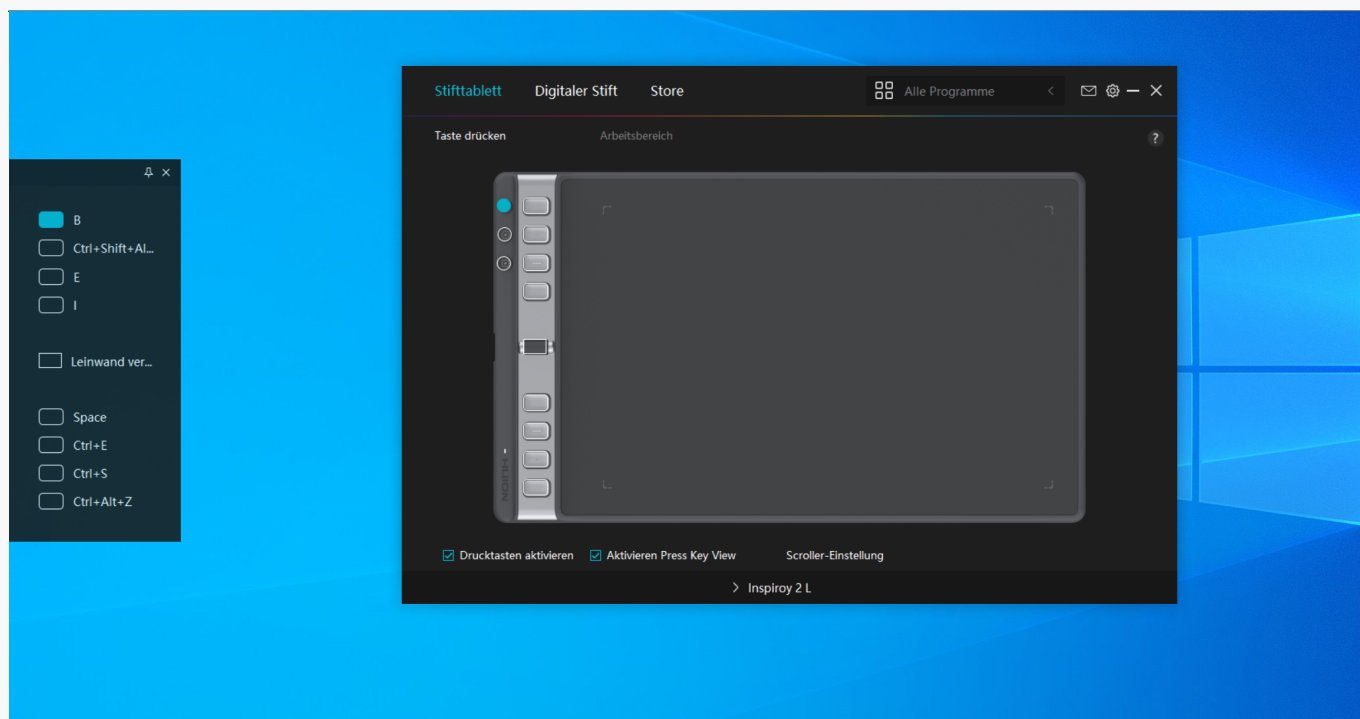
B
Ctrl+Shift+Al...
E
I
Leinwand ver...
Space
Ctrl+E
Ctrl+S
Ctrl+Alt+Z

Stifttablett Digitaler Stift Store
Alle Programme

Taste drücken Arbeitsbereich
?

HUION

Drucktasten aktivieren
Aktivieren Press Key View
Scroller-Einstellung

Inspiroy 2 L